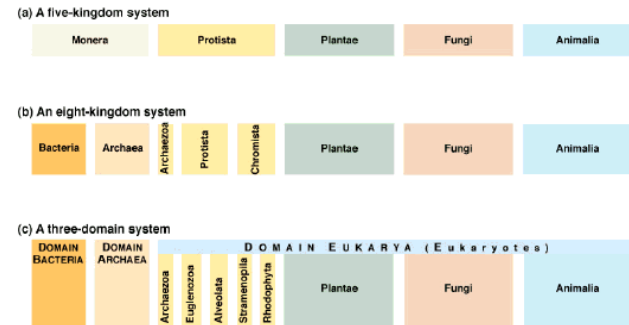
(a) A five-kingdom system

Monera
Protista
Plantae
Fungi
Animalia

(b) An eight-kingdom system

Bacteria
Archaea
Archaezoa
Protista
Chromista
Plantae
Fungi
Animalia

(c) A three-domain system

DOMAIN BACTERIA
DOMAIN ARCHAEA
DOMAIN EUKARYA (Eukaryotes)
Archaezoa
Euglenozoa
Alveolata
Stramenopila
Rhodophyta
Plantae
Fungi
Animalia